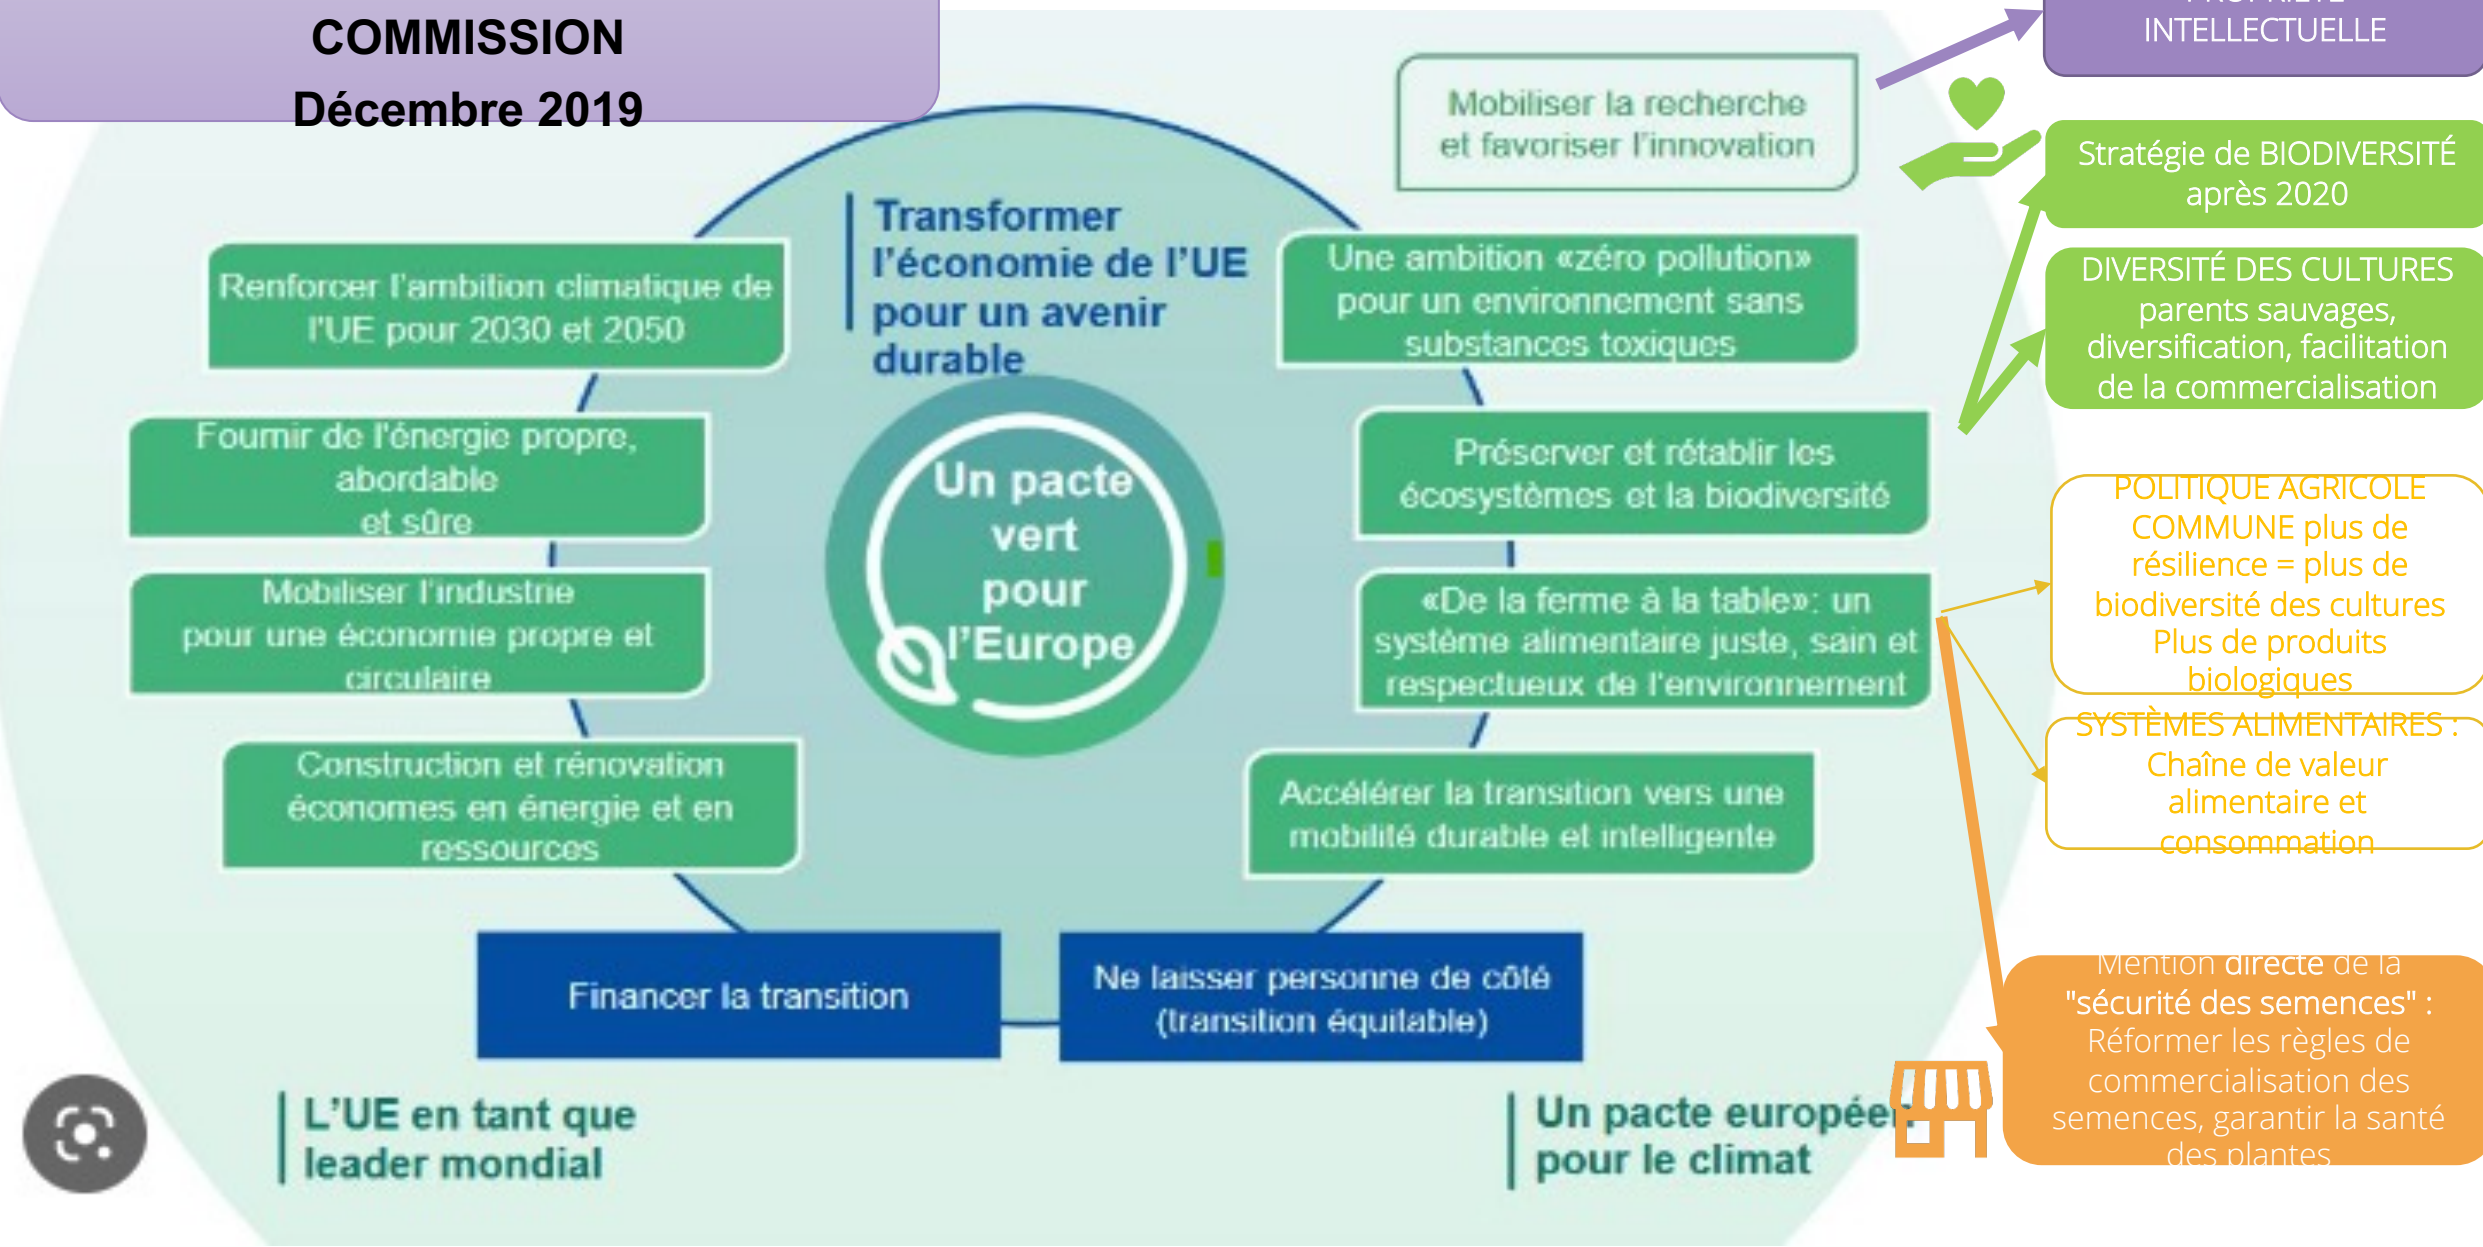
COMMISSION
Décembre 2019

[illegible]
INTELLECTUELLE

Mobiliser la recherche et favoriser l'innovation

Stratégie de BIODIVERSITÉ après 2020

DIVERSITÉ DES CULTURES parents sauvages, diversification, facilitation de la commercialisation

Transformer l'économie de l'UE pour un avenir durable

Renforcer l'ambition climatique de l'UE pour 2030 et 2050

Une ambition «zéro pollution» pour un environnement sans substances toxiques

Fournir de l'énergie propre, abordable et sûre

Préserver et rétablir les écosystèmes et la biodiversité

Un pacte vert pour l'Europe

Mobiliser l'industrie pour une économie propre et circulaire

«De la ferme à la table»: un système alimentaire juste, sain et respectueux de l'environnement

POLITIQUE AGRICOLE COMMUNE plus de résilience = plus de biodiversité des cultures Plus de produits biologiques

SYSTÈMES ALIMENTAIRES : Chaîne de valeur alimentaire et consommation

Construction et rénovation économes en énergie et en ressources

Accélérer la transition vers une mobilité durable et intelligente

Financer la transition

Ne laisser personne de côté (transition équitable)

Mention directe de la "sécurité des semences" : Réformer les règles de commercialisation des semences, garantir la santé des plantes

L'UE en tant que leader mondial

Un pacte européen pour le climat